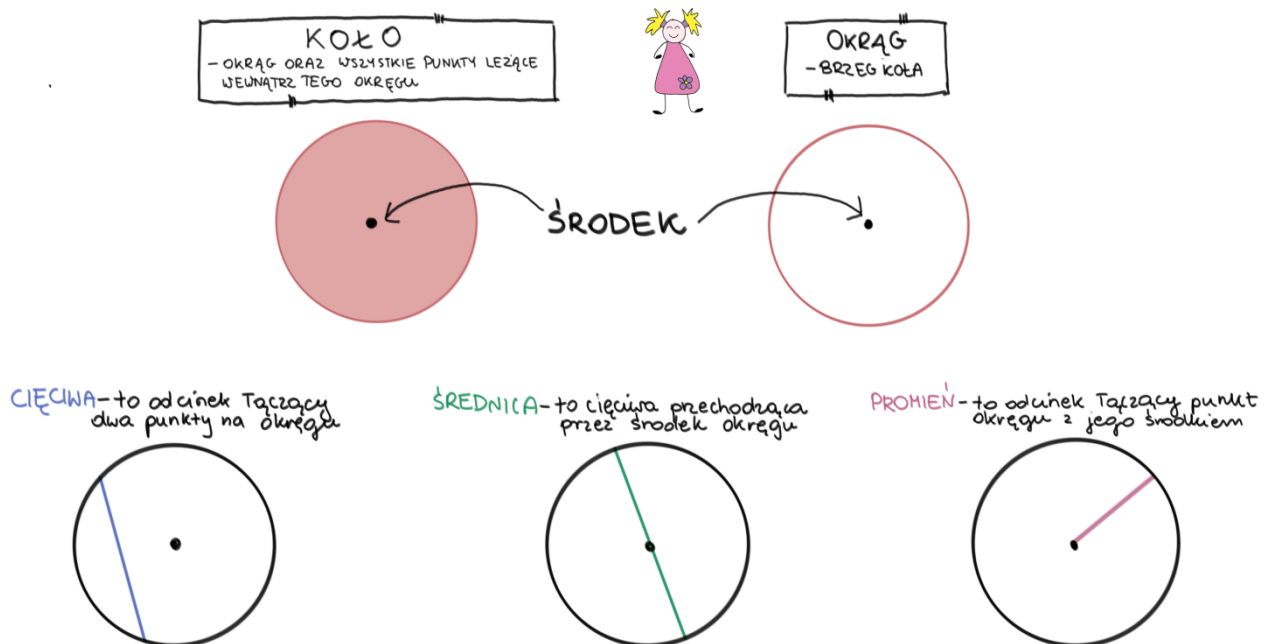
KOŁO
– OKRĄG ORAZ WSZYSTKIE PUNKTY LEŻĄCE WEWNĄTRZ TEGO OKRĘGU

OKRĄG
– BRZEG KOŁA

ŚRODEK

CIĘCIWA – to odcinek łączący dwa punkty na okręgu

ŚREDNICA – to cięciwa przechodząca przez środek okręgu

PROMIEŃ – to odcinek łączący punkt okręgu z jego środkiem